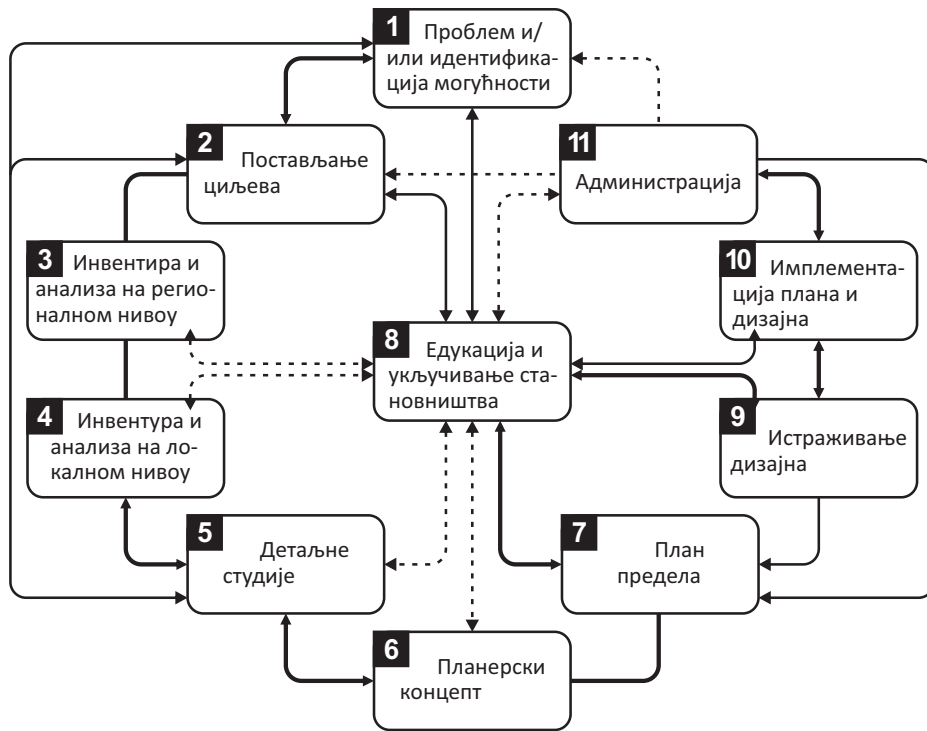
1 Проблем и/или идентификација могућности

2 Постављање циљева

11 Администрација

3 Инвентира и анализа на регионалном нивоу

10 Имплементација плана и дизајна

8 Едукација и укључивање становништва

4 Инвентура и анализа на локалном нивоу

9 Истраживање дизајна

5 Детаљне студије

7 План предела

6 Планерски концепт